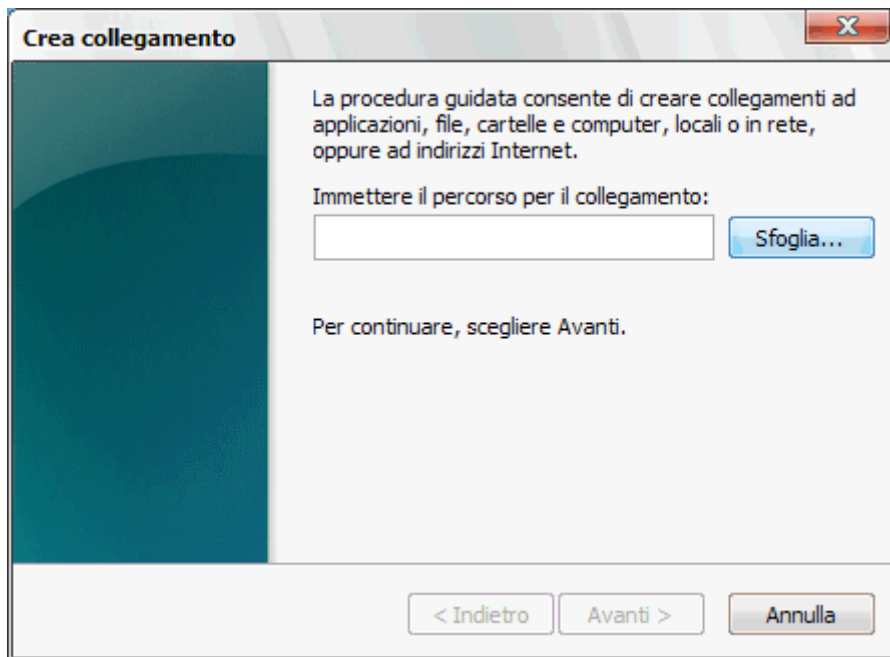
Crea collegamento

La procedura guidata consente di creare collegamenti ad applicazioni, file, cartelle e computer, locali o in rete, oppure ad indirizzi Internet.

Immettere il percorso per il collegamento:

Sfoglia...

Per continuare, scegliere Avanti.

< Indietro

Avanti >

Annulla